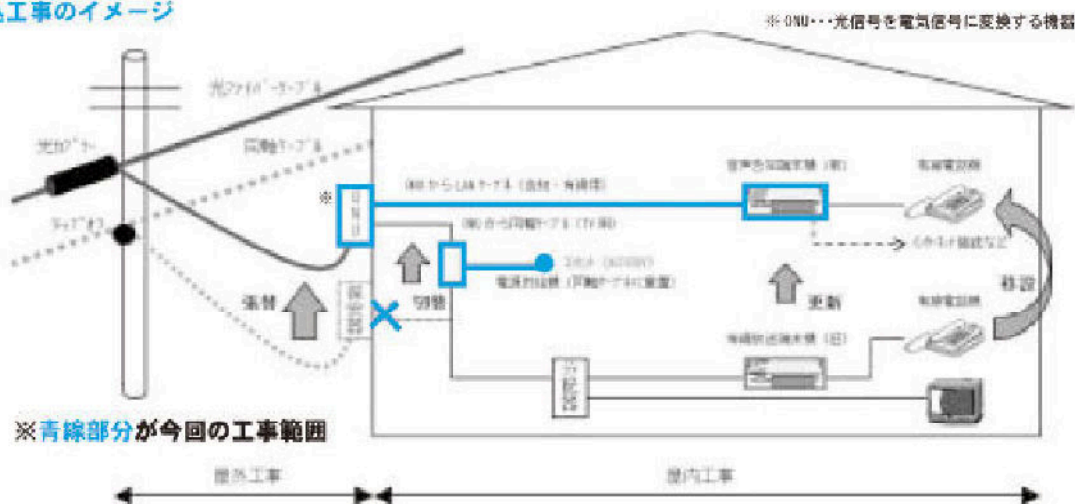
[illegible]工事のイメージ

※ONU・・・光信号を電気信号に変換する機器

光ファイバーケーブル

同軸ケーブル

光ケーブル

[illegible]

※

ONU

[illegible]からLANケーブル（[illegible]・有線用）

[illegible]から同軸ケーブル（TV用）

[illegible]

電源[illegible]（同軸ケーブルに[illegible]）

音声告知端末機（新）

有線電話機

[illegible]

張替

切替

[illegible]

更新

移設

有線電話機

有線放送端末機（旧）

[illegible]

※青線部分が今回の工事範囲

屋外工事

屋内工事